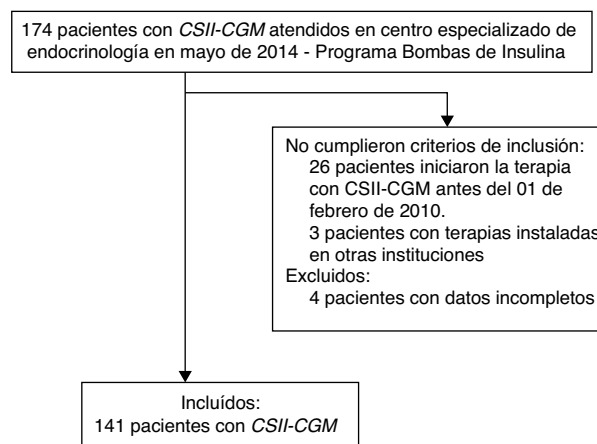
174 pacientes con CSII-CGM atendidos en centro especializado de endocrinología en mayo de 2014 - Programa Bombas de Insulina

No cumplieron criterios de inclusión:
26 pacientes iniciaron la terapia con CSII-CGM antes del 01 de febrero de 2010.
3 pacientes con terapias instaladas en otras instituciones
Excluidos:
4 pacientes con datos incompletos

Incluídos:
141 pacientes con CSII-CGM